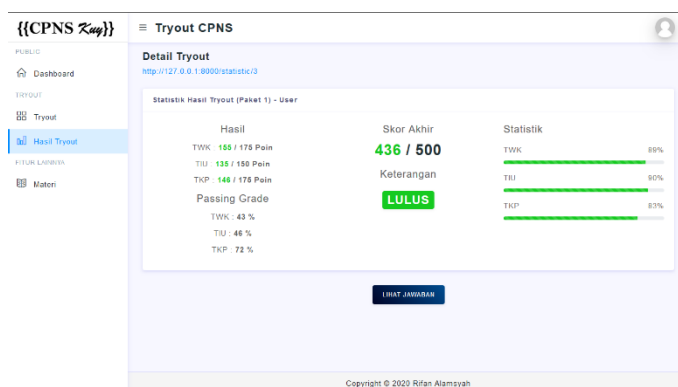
{{CPNS Kuy}}

≡ Tryout CPNS

PUBLIC

Dashboard

TRYOUT

Tryout

Hasil Tryout

FITUR LAINNYA

Materi

Detail Tryout

http://127.0.0.1:8000/statistic/3

Statistik Hasil Tryout (Paket 1) - User

Hasil

TWK : 155 / 175 Poin

TIU : 135 / 150 Poin

TKP : 146 / 175 Poin

Passing Grade

TWK : 43 %

TIU : 46 %

TKP : 72 %

Skor Akhir

436 / 500

Keterangan

LULUS

Statistik

TWK 89%

TIU 90%

TKP 83%

LIHAT JAWABAN

Copyright © 2020 Rifan Alamsyah